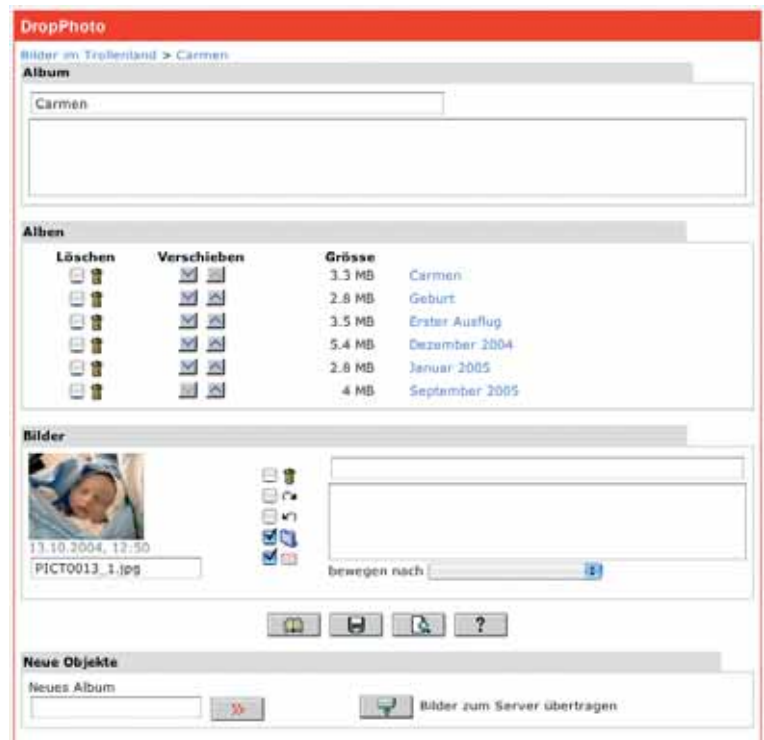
DropPhoto

Bilder im Trollenland > Carmen

Album

Carmen

Alben

| Löschen | Verschieben | Grösse | |
|---|---|---|---|
| | | 3.3 MB | Carmen |
| | | 2.8 MB | Geburt |
| | | 3.5 MB | Erster Ausflug |
| | | 5.4 MB | Dezember 2004 |
| | | 2.8 MB | Januar 2005 |
| | | 4 MB | September 2005 |

Bilder

13.10.2004, 12:50

PICT0013_1.jpg

bewegen nach

?

Neue Objekte

Neues Album

»

Bilder zum Server übertragen